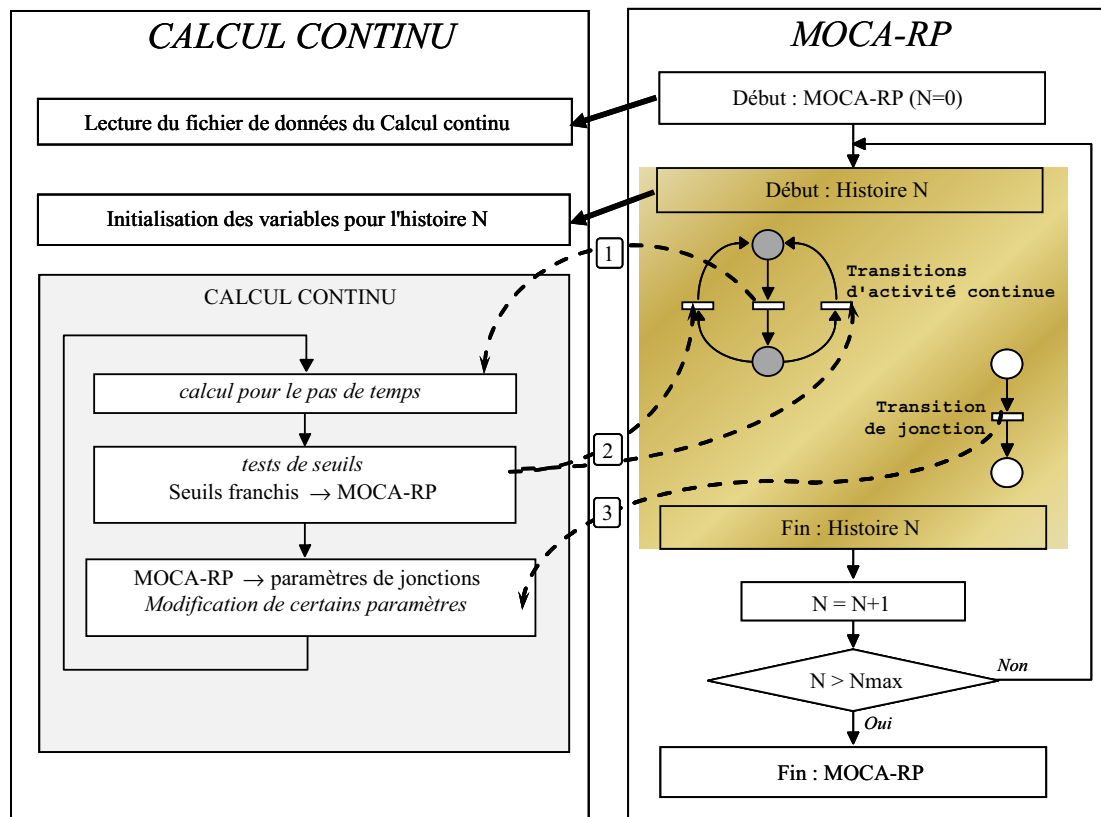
CALCUL CONTINU

MOCA-RP

Début : MOCA-RP (N=0)

Lecture du fichier de données du Calcul continu

Début : Histoire N

Initialisation des variables pour l'histoire N

1

Transitions d'activité continue

CALCUL CONTINU

calcul pour le pas de temps

Transition de jonction

tests de seuils
Seuils franchis $\rightarrow$ MOCA-RP

2

3

Fin : Histoire N

MOCA-RP $\rightarrow$ paramètres de jonctions
Modification de certains paramètres

N = N+1

Non

N > Nmax

Oui

Fin : MOCA-RP